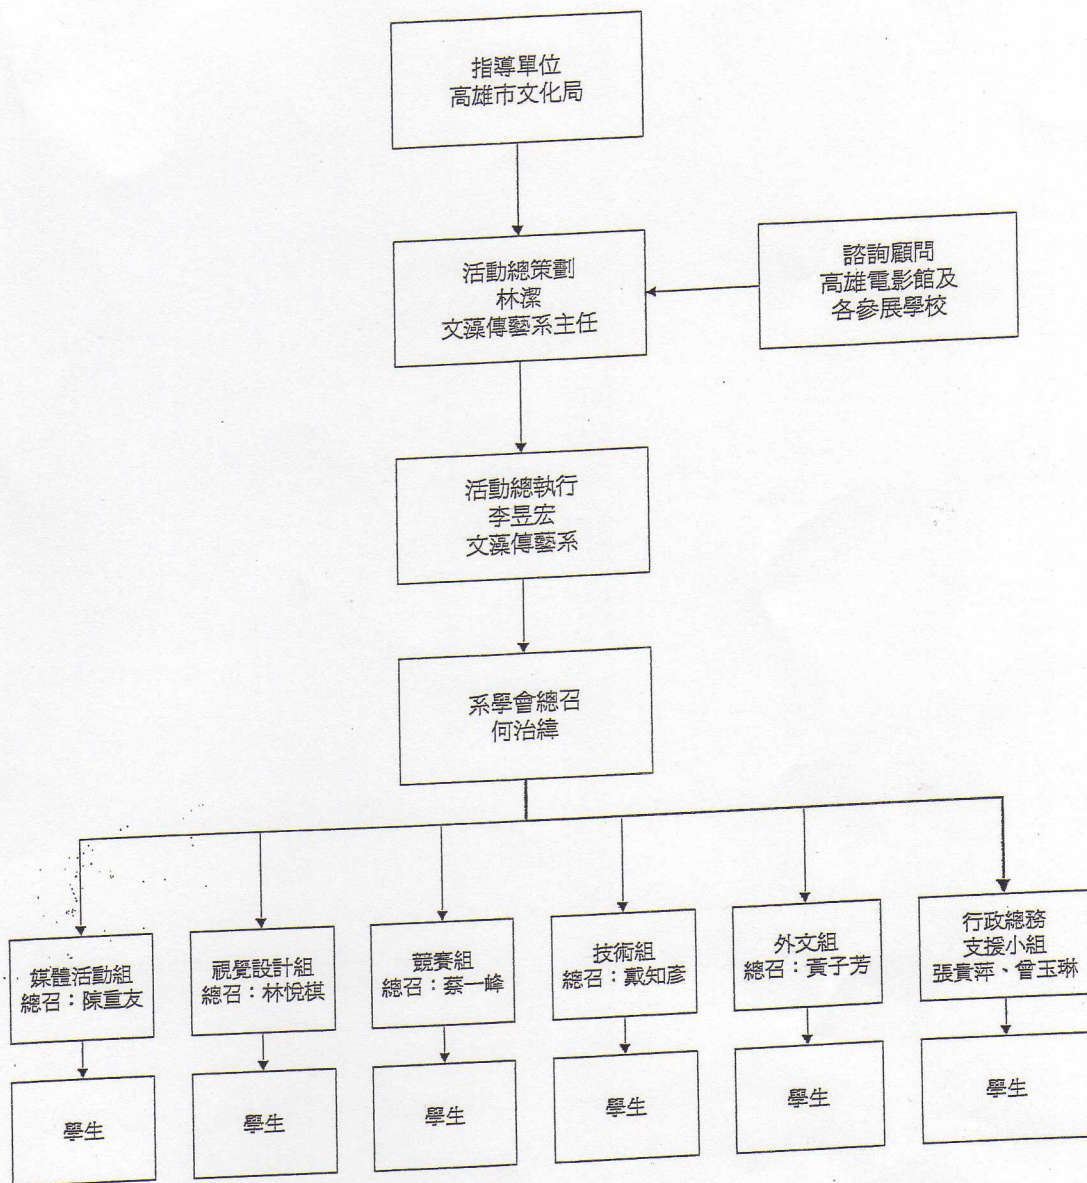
指導單位
高雄市文化局

活動總策劃
林潔
文藻傳藝系主任

諮詢顧問
高雄電影館及
各參展學校

活動總執行
李昱宏
文藻傳藝系

系學會總召
何治緯

媒體活動組
總召：陳宣友

視覺設計組
總召：林悅棋

競賽組
總召：蔡一峰

技術組
總召：戴知彥

外文組
總召：黃子芳

行政總務
支援小組
張貴萍、曾玉琳

學生

學生

學生

學生

學生

學生